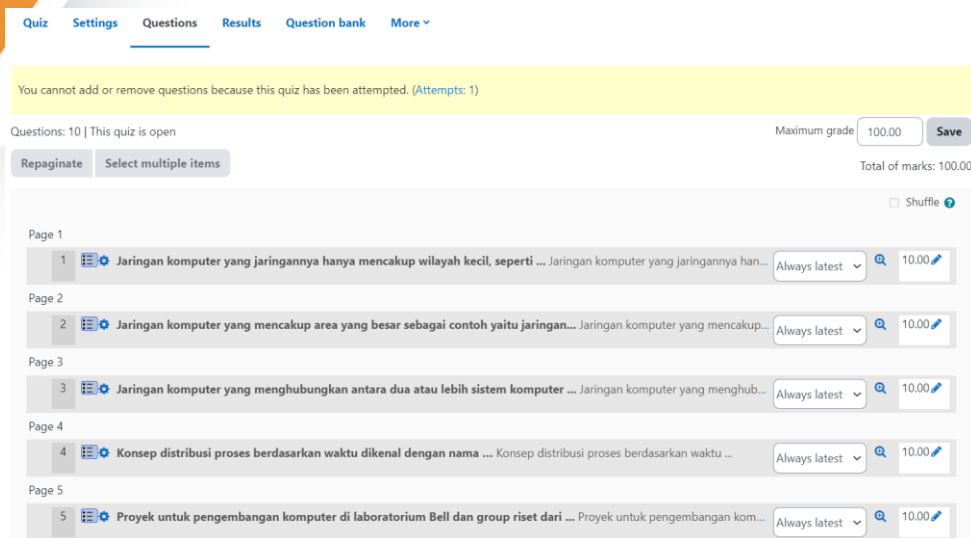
Quiz Settings Questions Results Question bank More

You cannot add or remove questions because this quiz has been attempted. (Attempts: 1)

Questions: 10 | This quiz is open

Maximum grade 100.00 Save

Repaginate Select multiple items

Total of marks: 100.00

Shuffle

Page 1

1 Jaringan komputer yang jaringannya hanya mencakup wilayah kecil, seperti ... Jaringan komputer yang jaringannya han... Always latest 10.00

Page 2

2 Jaringan komputer yang mencakup area yang besar sebagai contoh yaitu jaringan... Jaringan komputer yang mencakup... Always latest 10.00

Page 3

3 Jaringan komputer yang menghubungkan antara dua atau lebih sistem komputer ... Jaringan komputer yang menghub... Always latest 10.00

Page 4

4 Konsep distribusi proses berdasarkan waktu dikenal dengan nama ... Konsep distribusi proses berdasarkan waktu ... Always latest 10.00

Page 5

5 Proyek untuk pengembangan komputer di laboratorium Bell dan group riset dari ... Proyek untuk pengembangan kom... Always latest 10.00